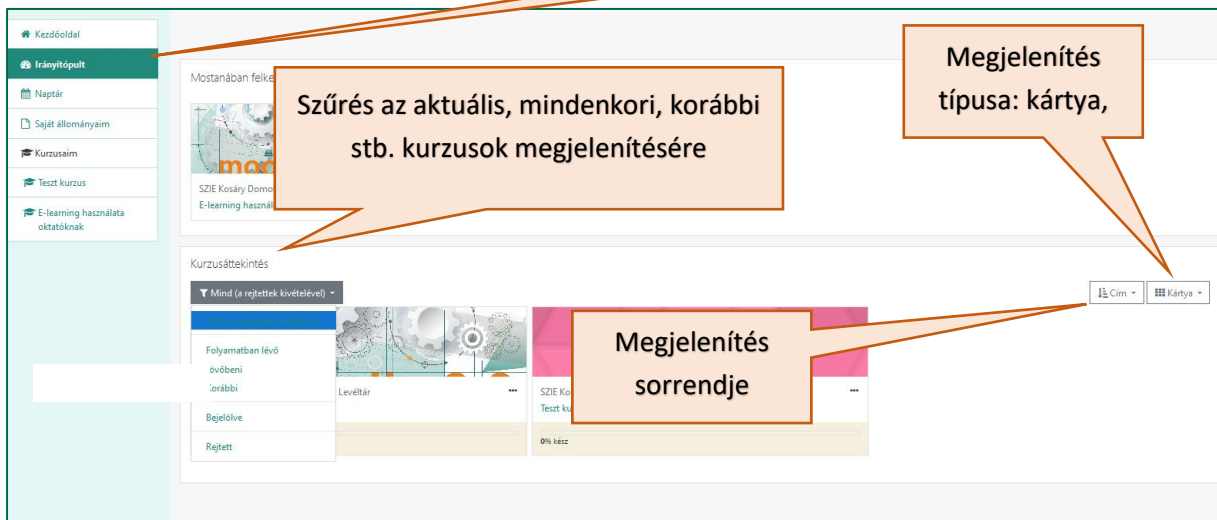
Kezdőoldal
Irányítópult
Naptár
Saját állományaim
Kurzusaim
Teszt kurzus
E-learning használata oktatóknak

Mostanában felke

Szűrés az aktuális, mindenkori, korábbi stb. kurzusok megjelenítésére

Megjelenítés típusa: kártya,

SZIE Kosáry Domo
E-learning használ

Kurzusáttekintés

Mind (a rejtettek kivételével)

Cím
Kártya

Folyamatban lévő
övőbeni
orábbi
Bejelölve
Rejtett

Levéltár

SZIE Ko
Teszt ku

Megjelenítés sorrendje

0% kész